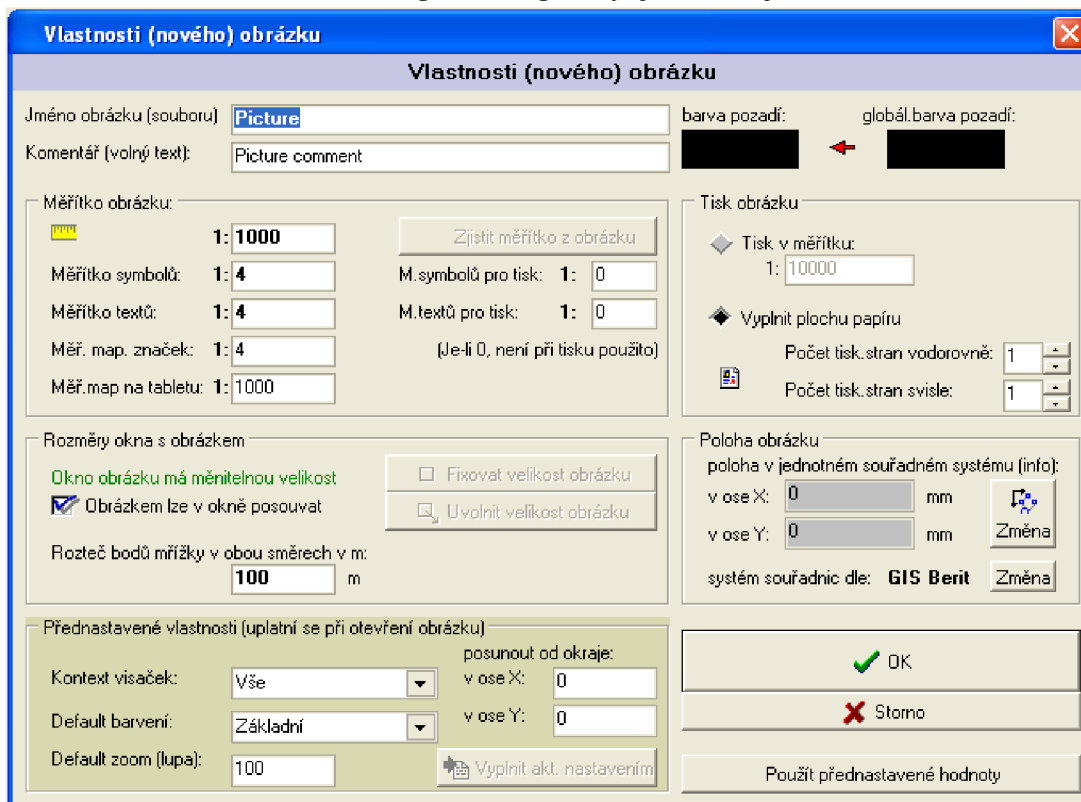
Vlastnosti (nového) obrázku

Vlastnosti (nového) obrázku

Jméno obrázku (souboru) Picture
Komentář (volný text): Picture comment

barva pozadí: globál.barva pozadí:

Měřítko obrázku:
1: 1000
Zjistit měřítko z obrázku
Měřítko symbolů: 1: 4
M.symbolů pro tisk: 1: 0
Měřítko textů: 1: 4
M.textů pro tisk: 1: 0
Měř. map. značek: 1: 4
(Je-li 0, není při tisku použito)
Měř.map na tabletu: 1: 1000

Tisk obrázku
Tisk v měřítku:
1: 10000
Vyplnit plochu papíru
Počet tisk.stran vodorovně: 1
Počet tisk.stran svisle: 1

Rozměry okna s obrázkem
Okno obrázku má měnitelnou velikost
Obrázkem lze v okně posouvat
Fixovat velikost obrázku
Uvolnit velikost obrázku
Rozteč bodů mřížky v obou směrech v m:
100 m

Poloha obrázku
poloha v jednotném souřadném systému (info):
v ose X: 0 mm
v ose Y: 0 mm
Změna
systém souřadnic dle: GIS Berit Změna

Přednastavené vlastnosti (uplatní se při otevření obrázku)
Kontext visaček: Vše
Default barvení: Základní
Default zoom (lupa): 100
posunout od okraje:
v ose X: 0
v ose Y: 0
Vyplnit akt. nastavením

OK
Storno
Použít přednastavené hodnoty